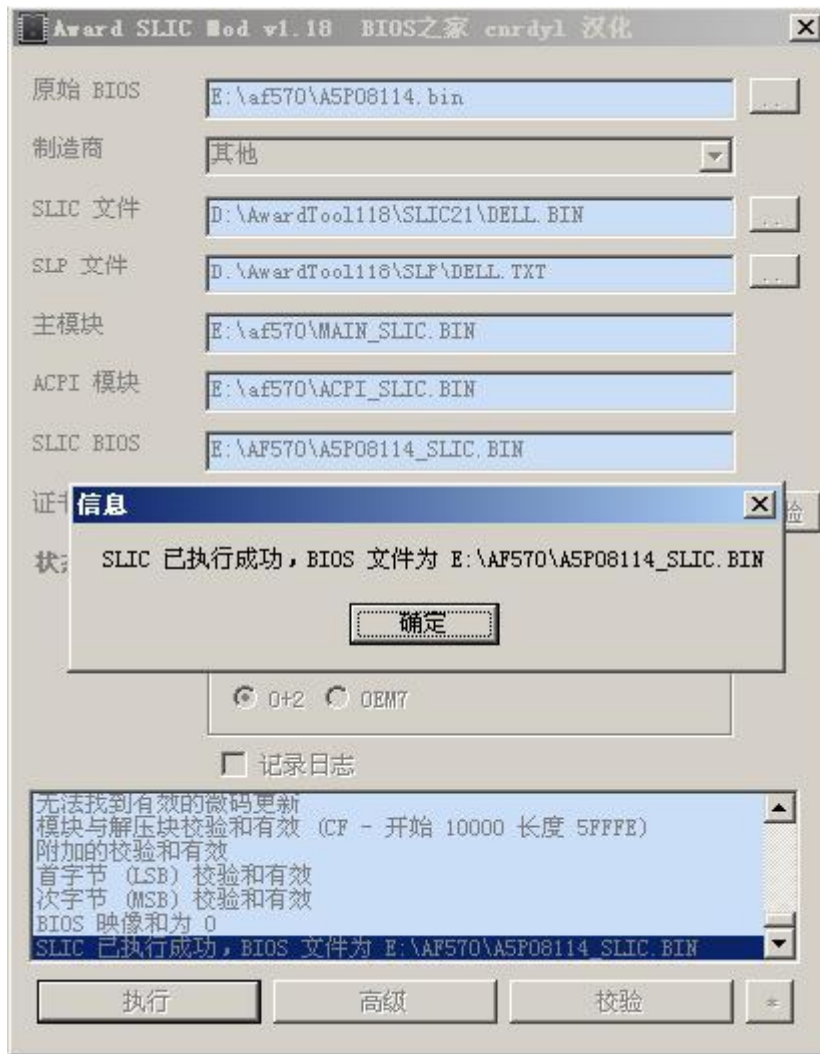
Award SLIC Mod v1.18 BIOS之家 cnrdyl 汉化

原始 BIOS E:\af570\A5P08114.bin ...

制造商 其他

SLIC 文件 D:\AwardTool118\SLIC21\DELL.BIN ...

SLP 文件 D:\AwardTool118\SLP\DELL.TXT ...

主模块 E:\af570\MAIN_SLIC.BIN

ACPI 模块 E:\af570\ACPI_SLIC.BIN

SLIC BIOS E:\AF570\A5P08114_SLIC.BIN

证书 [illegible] 验

状态 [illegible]

信息

SLIC 已执行成功，BIOS 文件为 E:\AF570\A5P08114_SLIC.BIN

确定

0+2 OEM7

记录日志

无法找到有效的微码更新
模块与解压块校验和有效 (CF - 开始 10000 长度 5FFFE)
附加的校验和有效
首字节 (LSB) 校验和有效
次字节 (MSB) 校验和有效
BIOS 映像和为 0
SLIC 已执行成功，BIOS 文件为 E:\AF570\A5P08114_SLIC.BIN

执行 高级 校验 *